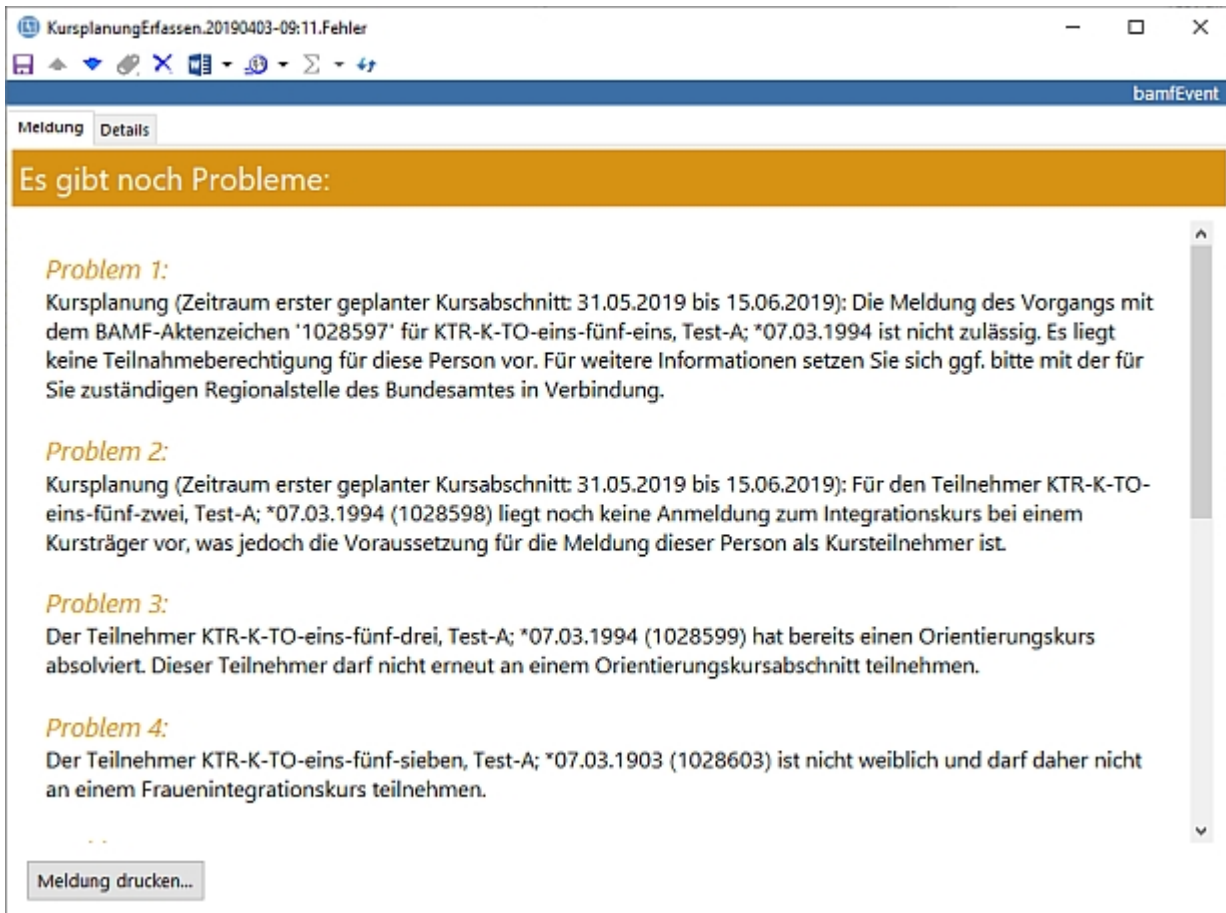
KursplanungErfassen.20190403-09:11.Fehler

bamfEvent

Meldung Details

Es gibt noch Probleme:

Problem 1:
Kursplanung (Zeitraum erster geplanter Kursabschnitt: 31.05.2019 bis 15.06.2019): Die Meldung des Vorgangs mit dem BAMF-Aktenzeichen '1028597' für KTR-K-TO-eins-fünf-eins, Test-A; *07.03.1994 ist nicht zulässig. Es liegt keine Teilnahmeberechtigung für diese Person vor. Für weitere Informationen setzen Sie sich ggf. bitte mit der für Sie zuständigen Regionalstelle des Bundesamtes in Verbindung.

Problem 2:
Kursplanung (Zeitraum erster geplanter Kursabschnitt: 31.05.2019 bis 15.06.2019): Für den Teilnehmer KTR-K-TO-eins-fünf-zwei, Test-A; *07.03.1994 (1028598) liegt noch keine Anmeldung zum Integrationskurs bei einem Kursträger vor, was jedoch die Voraussetzung für die Meldung dieser Person als Kursteilnehmer ist.

Problem 3:
Der Teilnehmer KTR-K-TO-eins-fünf-drei, Test-A; *07.03.1994 (1028599) hat bereits einen Orientierungskurs absolviert. Dieser Teilnehmer darf nicht erneut an einem Orientierungskursabschnitt teilnehmen.

Problem 4:
Der Teilnehmer KTR-K-TO-eins-fünf-sieben, Test-A; *07.03.1903 (1028603) ist nicht weiblich und darf daher nicht an einem Frauenintegrationskurs teilnehmen.

Meldung drucken...